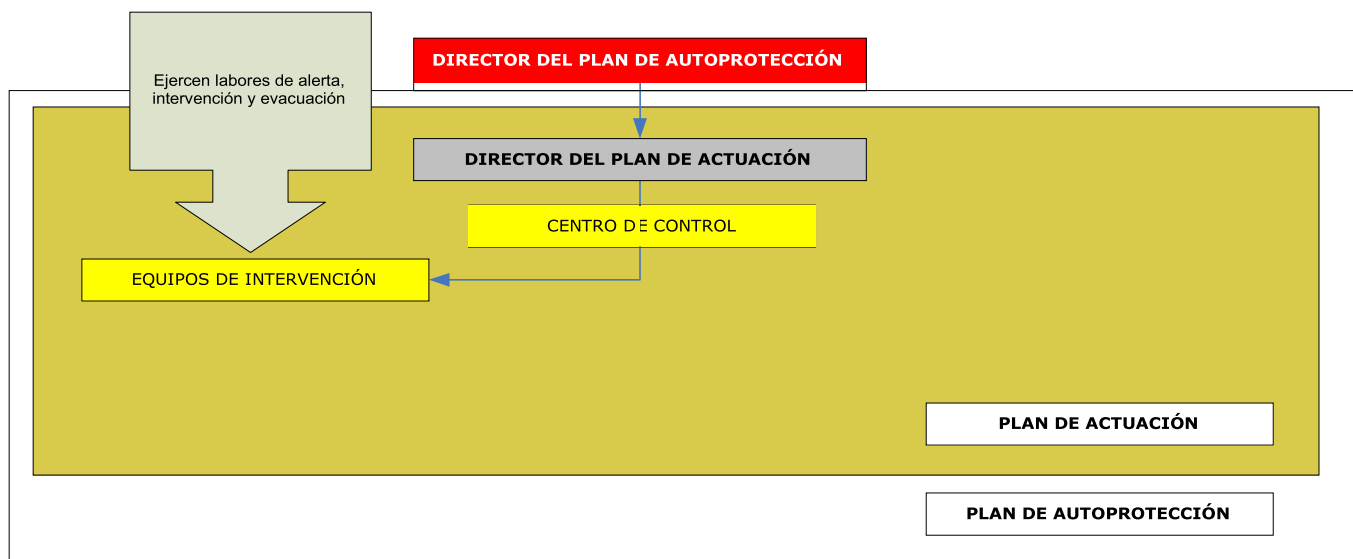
Ejercen labores de alerta, intervención y evacuación

DIRECTOR DEL PLAN DE AUTOPROTECCIÓN

DIRECTOR DEL PLAN DE ACTUACIÓN

CENTRO DE CONTROL

EQUIPOS DE INTERVENCIÓN

PLAN DE ACTUACIÓN

PLAN DE AUTOPROTECCIÓN